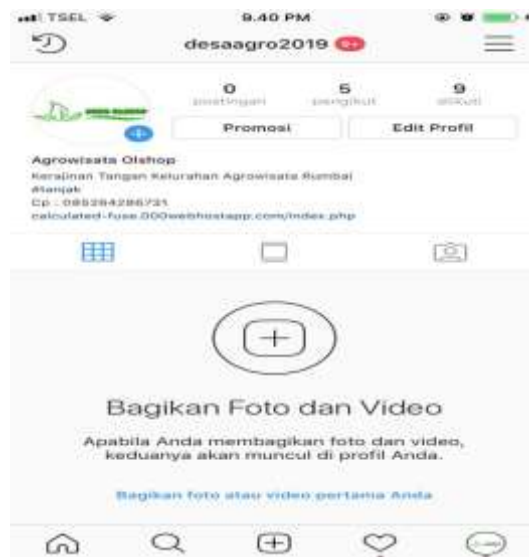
TSEL
9.40 PM
desaagro2019 9+

0 postingan
5 pengikut
9 diikuti

Promosi
Edit Profil

Agrowisata Olshop
Kerajinan Tangan Kelurahan Agrowisata Rumbai
#tanjak
Cp : 085284286731
calculated-fuse.000webhostapp.com/index.php

Bagikan Foto dan Video

Apabila Anda membagikan foto dan video, keduanya akan muncul di profil Anda.

Bagikan foto atau video pertama Anda